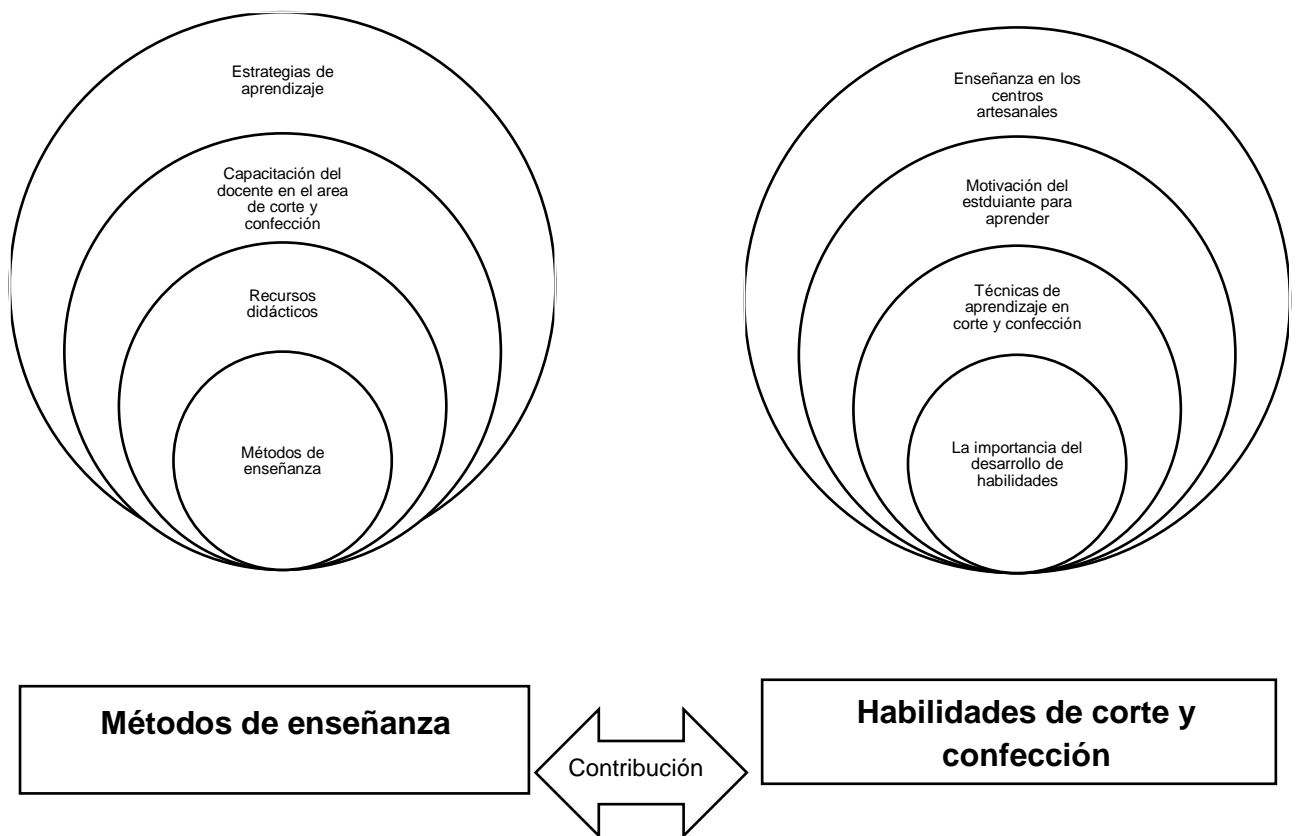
Estrategias de aprendizaje

Capacitación del docente en el area de corte y confección

Recursos didácticos

Métodos de enseñanza

Enseñanza en los centros artesanales

Motivación del estduiante para aprender

Técnicas de aprendizaje en corte y confección

La importancia del desarrollo de habilidades

**Métodos de enseñanza**

Contribución

**Habilidades de corte y confección**